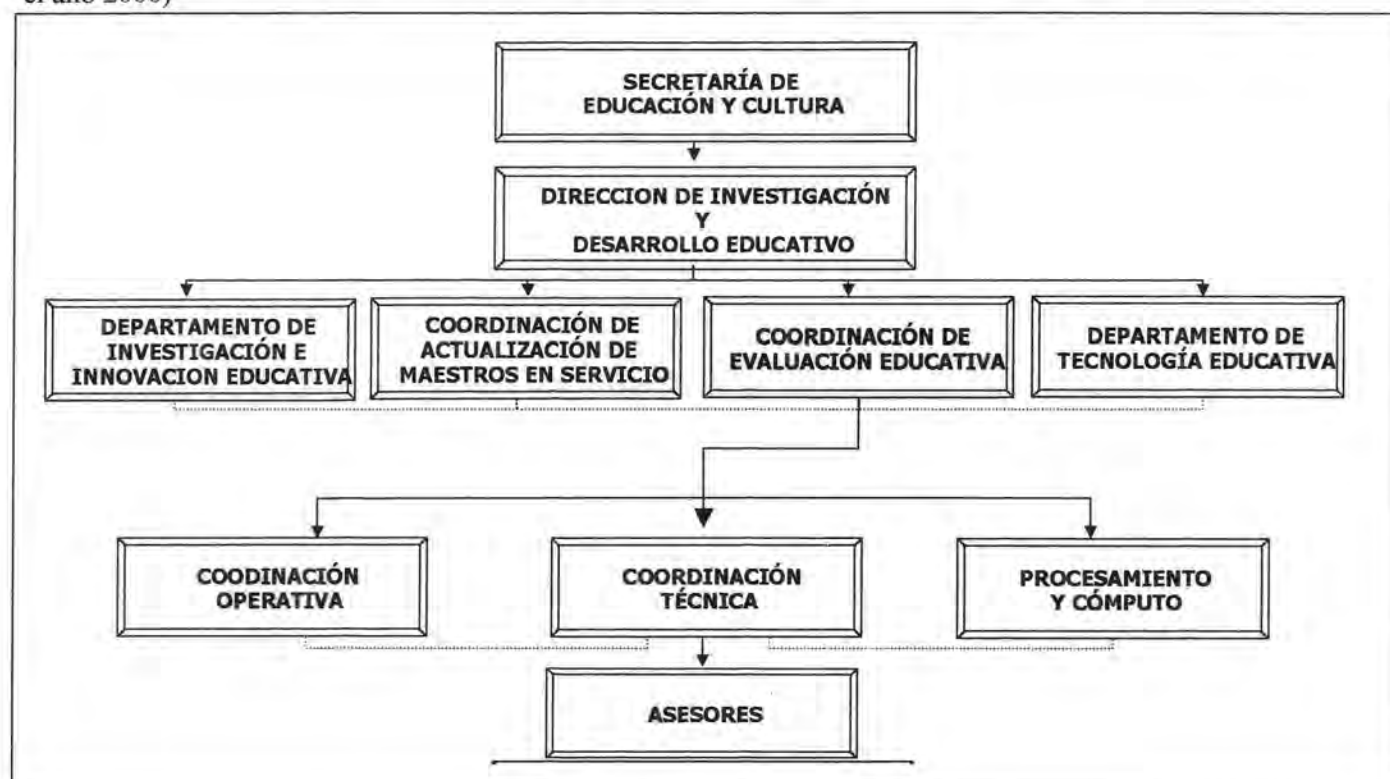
el año 2000)

SECRETARÍA DE EDUCACIÓN Y CULTURA

DIRECCION DE INVESTIGACIÓN Y DESARROLLO EDUCATIVO

DEPARTAMENTO DE INVESTIGACIÓN E INNOVACION EDUCATIVA

COORDINACIÓN DE ACTUALIZACIÓN DE MAESTROS EN SERVICIO

COORDINACIÓN DE EVALUACIÓN EDUCATIVA

DEPARTAMENTO DE TECNOLOGÍA EDUCATIVA

COODINACIÓN OPERATIVA

COORDINACIÓN TÉCNICA

PROCESAMIENTO Y CÓMPUTO

ASESORES